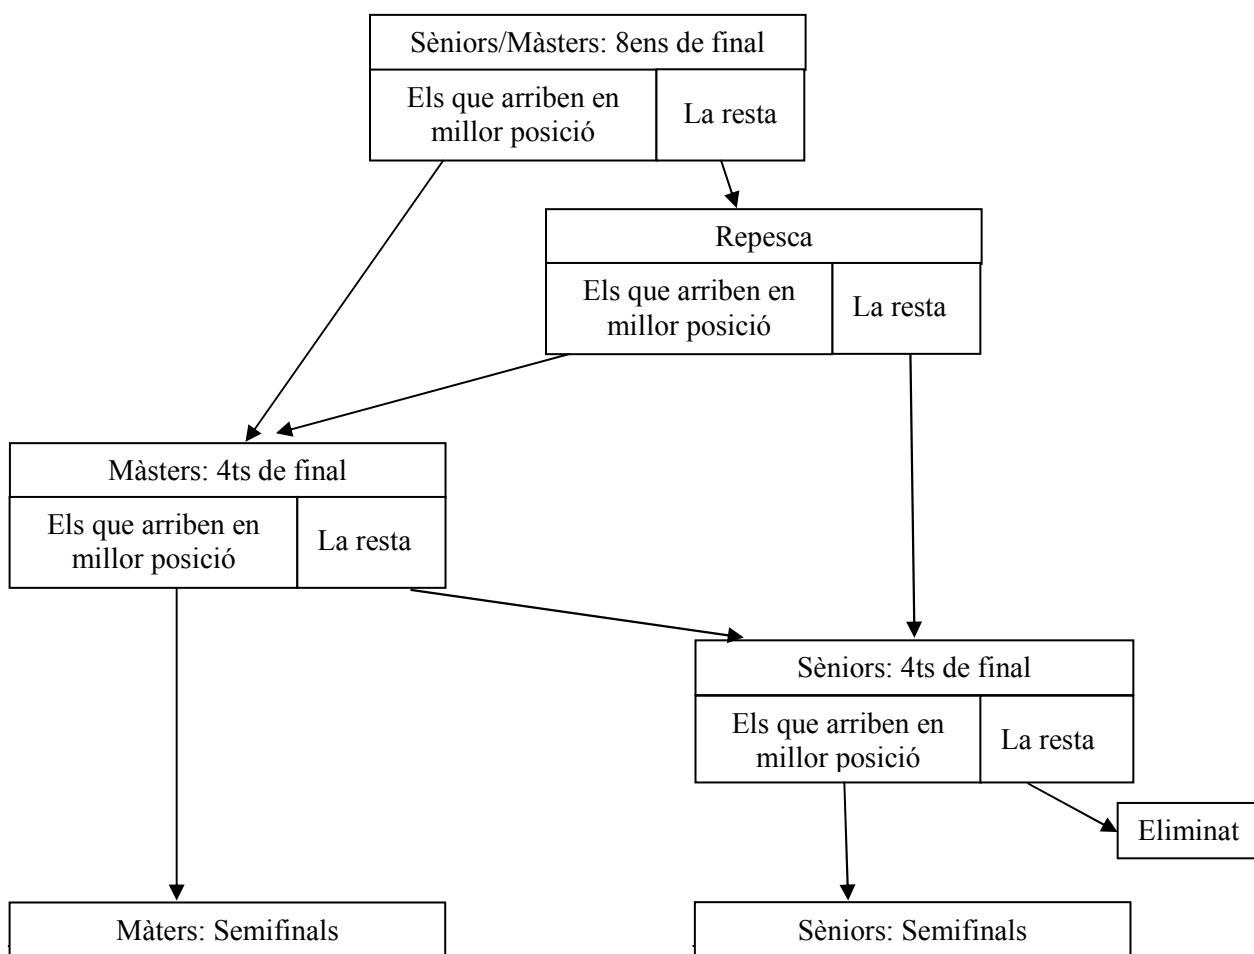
Sèniors/Màsters: 8ens de final

Els que arriben en millor posició

La resta

Repesca

Els que arriben en millor posició

La resta

Màsters: 4ts de final

Els que arriben en millor posició

La resta

Sèniors: 4ts de final

Els que arriben en millor posició

La resta

Eliminat

Màters: Semifinals

Sèniors: Semifinals